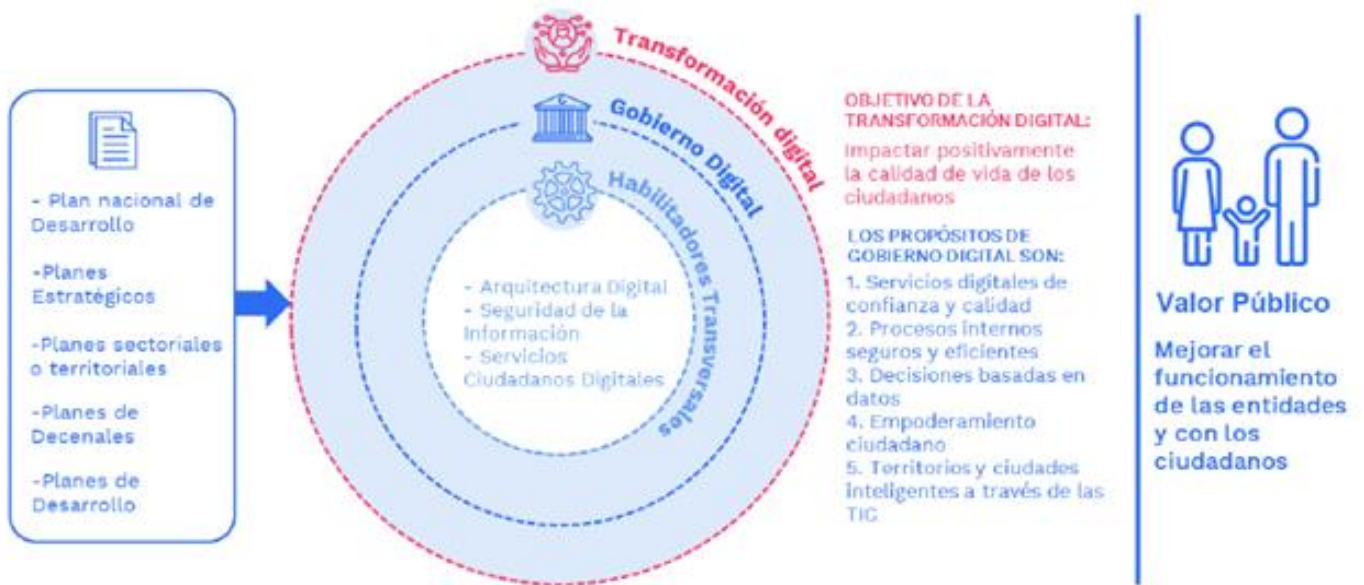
- Plan nacional de Desarrollo

-Planes Estratégicos

-Planes sectoriales o territoriales

-Planes de Decenales

-Planes de Desarrollo

Transformación digital

Gobierno Digital

Habilitadores Transversales

- Arquitectura Digital
- Seguridad de la Información
- Servicios Ciudadanos Digitales

OBJETIVO DE LA TRANSFORMACIÓN DIGITAL:

Impactar positivamente la calidad de vida de los ciudadanos

LOS PROPÓSITOS DE GOBIERNO DIGITAL SON:

1. Servicios digitales de confianza y calidad
2. Procesos internos seguros y eficientes
3. Decisiones basadas en datos
4. Empoderamiento ciudadano
5. Territorios y ciudades inteligentes a través de las TIC

Valor Público

Mejorar el funcionamiento de las entidades y con los ciudadanos